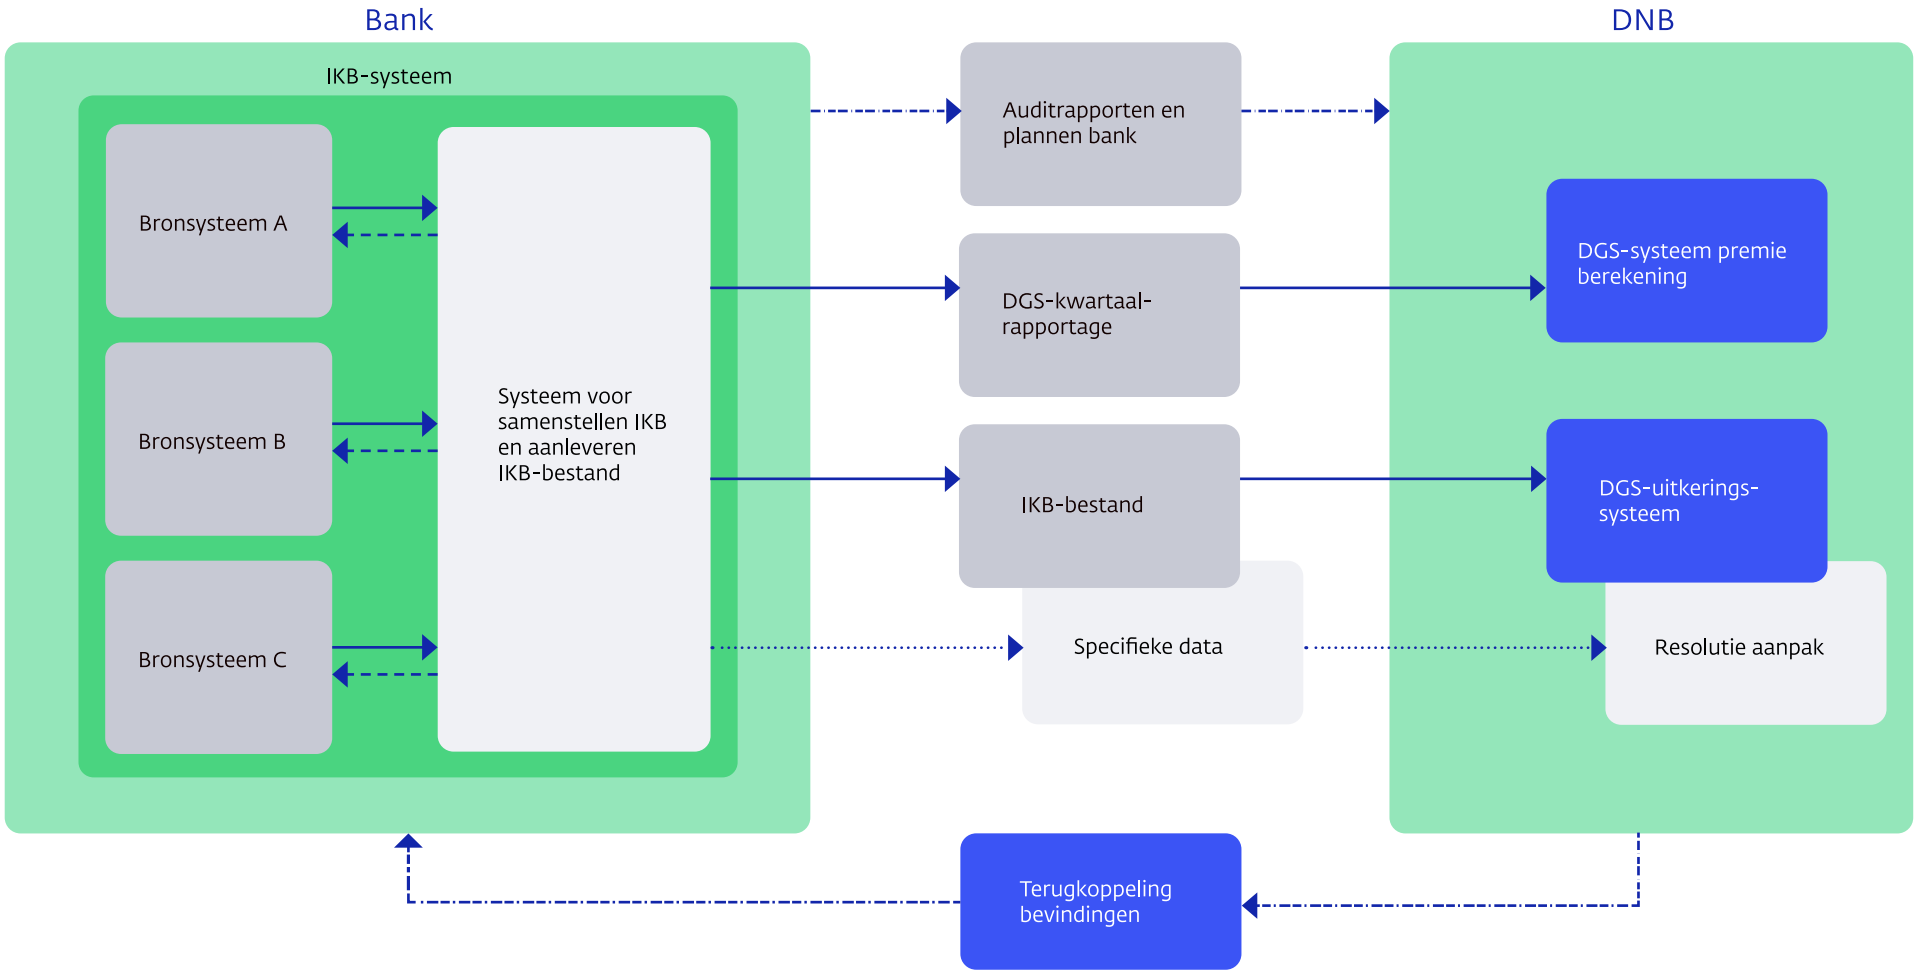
Bank

IKB-systeem

Bronsysteem A

Bronsysteem B

Bronsysteem C

Systeem voor samenstellen IKB en aanleveren IKB-bestand

Auditrapporten en plannen bank

DGS-kwartaal-rapportage

IKB-bestand

Specifieke data

DNB

DGS-systeem premie berekening

DGS-uitkerings-systeem

Resolutie aanpak

Terugkoppeling bevindingen